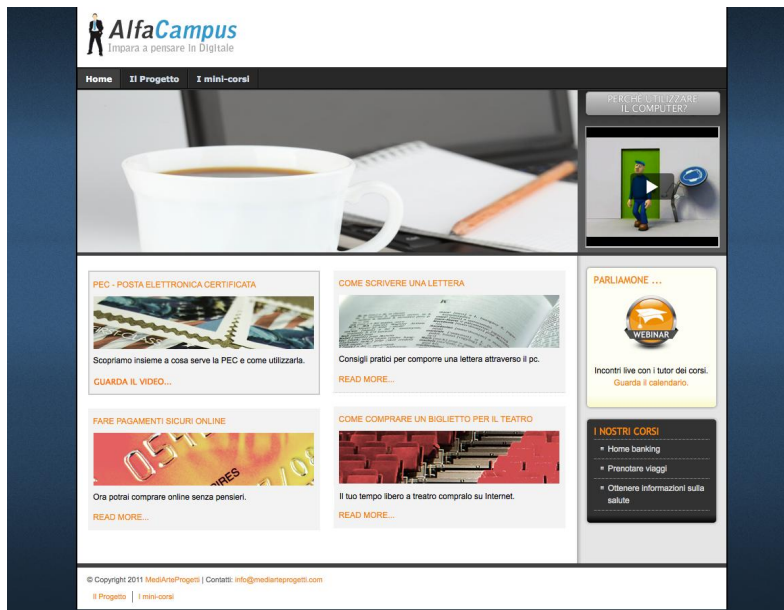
AlfaCampus
Impara a pensare in Digitale

Home | Il Progetto | I mini-corsi

PERCHÈ UTILIZZARE IL COMPUTER?

PEC - POSTA ELETTRONICA CERTIFICATA
Scopriamo insieme a cosa serve la PEC e come utilizzarla.
GUARDA IL VIDEO...

COME SCRIVERE UNA LETTERA
Consigli pratici per comporre una lettera attraverso il pc.
READ MORE...

PARLIAMONE ...
WEBINAR
Incontri live con i tutor dei corsi.
Guarda il calendario.

FARE PAGAMENTI SICURI ONLINE
Ora potrai comprare online senza pensieri.
READ MORE...

COME COMPRARE UN BIGLIETTO PER IL TEATRO
Il tuo tempo libero a treatro compralo su Internet.
READ MORE...

I NOSTRI CORSI
Home banking
Prenotare viaggi
Ottenere informazioni sulla salute

© Copyright 2011 MediArteProgetti | Contatti: info@mediarteprogetti.com
Il Progetto | I mini-corsi